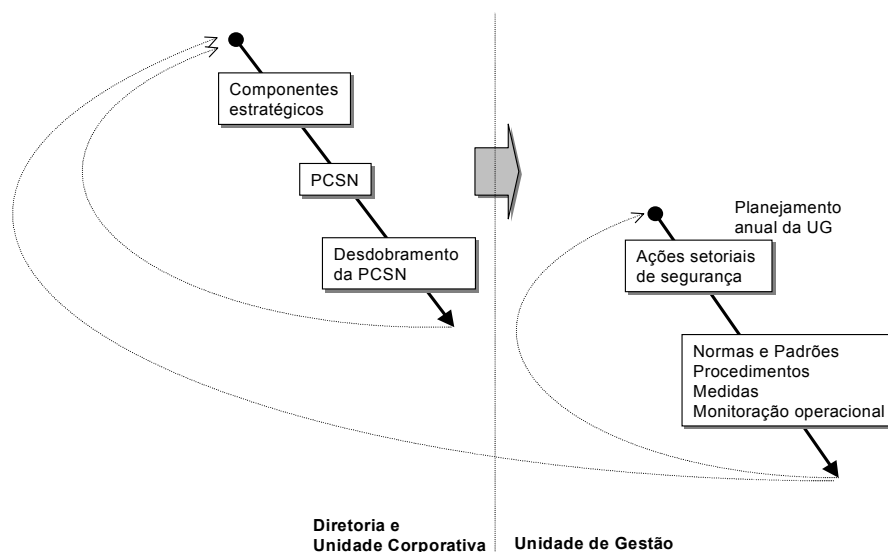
Componentes estratégicos

PCSN

Desdobramento da PCSN

Planejamento anual da UG

Ações setoriais de segurança

Normas e Padrões
Procedimentos
Medidas
Monitoração operacional

Diretoria e Unidade Corporativa

Unidade de Gestão